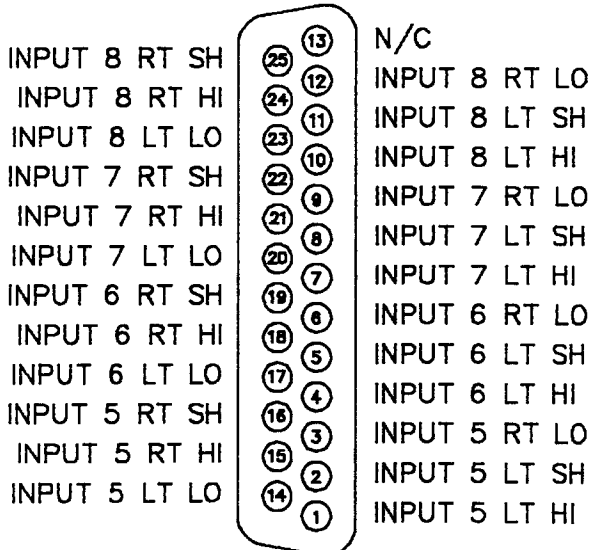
INPUT 8 RT SH
INPUT 8 RT HI
INPUT 8 LT LO
INPUT 7 RT SH
INPUT 7 RT HI
INPUT 7 LT LO
INPUT 6 RT SH
INPUT 6 RT HI
INPUT 6 LT LO
INPUT 5 RT SH
INPUT 5 RT HI
INPUT 5 LT LO

25
24
23
22
21
20
19
18
17
16
15
14

13
12
11
10
9
8
7
6
5
4
3
2
1

N/C
INPUT 8 RT LO
INPUT 8 LT SH
INPUT 8 LT HI
INPUT 7 RT LO
INPUT 7 LT SH
INPUT 7 LT HI
INPUT 6 RT LO
INPUT 6 LT SH
INPUT 6 LT HI
INPUT 5 RT LO
INPUT 5 LT SH
INPUT 5 LT HI